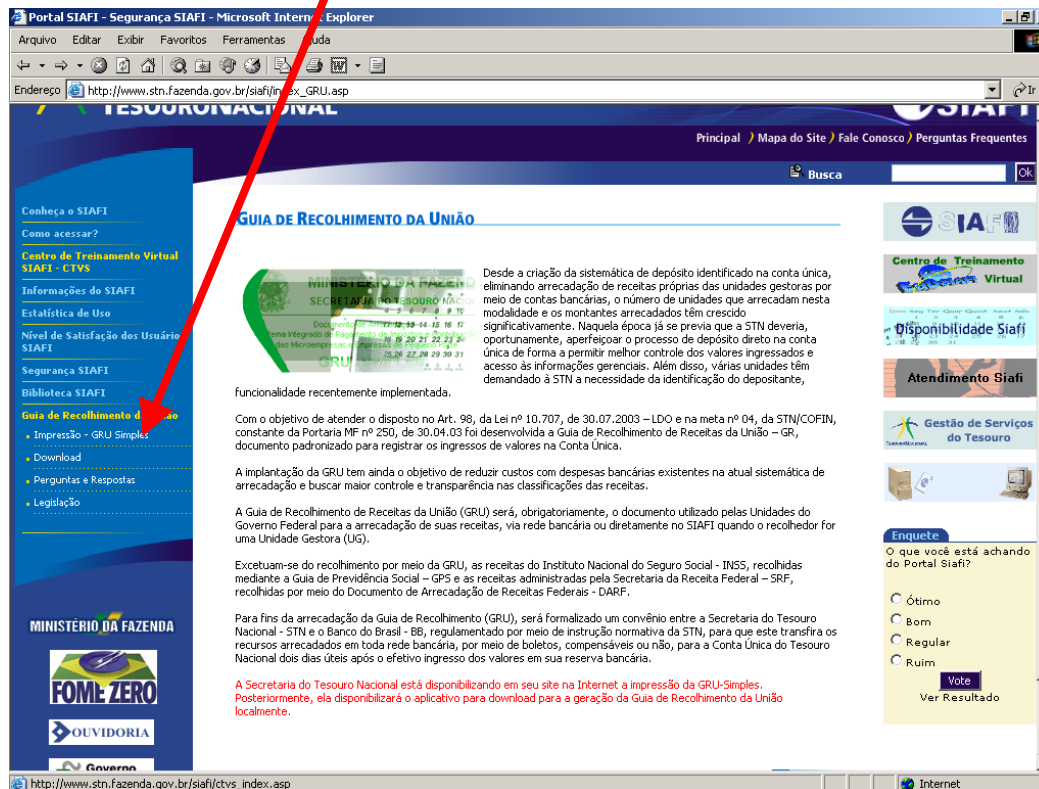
Portal SIAFI - Segurança SIAFI - Microsoft Internet Explorer

Arquivo Editar Exibir Favoritos Ferramentas Ajuda

Endereço http://www.stn.fazenda.gov.br/siafi/index_GRU.asp

TESOURO NACIONAL

SIAFI

Principal Mapa do Site Fale Conosco Perguntas Frequentes

Busca Ok

Conheça o SIAFI
Como acessar?
Centro de Treinamento Virtual SIAFI - CTVS
Informações do SIAFI
Estatística de Uso
Nível de Satisfação dos Usuários SIAFI
Segurança SIAFI
Biblioteca SIAFI
Guia de Recolhimento da União
Impressão - GRU Simples
Download
Perguntas e Respostas
Legislação

MINISTÉRIO DA FAZENDA
FOME ZERO
OUVIDORIA
Governo

GUIA DE RECOLHIMENTO DA UNIÃO

MINISTÉRIO DA FAZENDA
SECRETARIA DO TESOURO NACIONAL
GRU

Desde a criação da sistemática de depósito identificado na conta única, eliminando arrecadação de receitas próprias das unidades gestoras por meio de contas bancárias, o número de unidades que arrecadam nesta modalidade e os montantes arrecadados têm crescido significativamente. Naquela época já se previa que a STN deveria, oportunamente, aperfeiçoar o processo de depósito direto na conta única de forma a permitir melhor controle dos valores ingressados e acesso às informações gerenciais. Além disso, várias unidades têm demandado à STN a necessidade da identificação do depositante, funcionalidade recentemente implementada.

Com o objetivo de atender o disposto no Art. 98, da Lei nº 10.707, de 30.07.2003 – LDO e na meta nº 04, da STN/COFIN, constante da Portaria MF nº 250, de 30.04.03 foi desenvolvida a Guia de Recolhimento de Receitas da União – GR, documento padronizado para registrar os ingressos de valores na Conta Única.

A implantação da GRU tem ainda o objetivo de reduzir custos com despesas bancárias existentes na atual sistemática de arrecadação e buscar maior controle e transparência nas classificações das receitas.

A Guia de Recolhimento de Receitas da União (GRU) será, obrigatoriamente, o documento utilizado pelas Unidades do Governo Federal para a arrecadação de suas receitas, via rede bancária ou diretamente no SIAFI quando o recolhedor for uma Unidade Gestora (UG).

Excetuam-se do recolhimento por meio da GRU, as receitas do Instituto Nacional do Seguro Social - INSS, recolhidas mediante a Guia de Previdência Social – GPS e as receitas administradas pela Secretaria da Receita Federal – SRF, recolhidas por meio do Documento de Arrecadação de Receitas Federais - DARF.

Para fins da arrecadação da Guia de Recolhimento (GRU), será formalizado um convênio entre a Secretaria do Tesouro Nacional - STN e o Banco do Brasil - BB, regulamentado por meio de instrução normativa da STN, para que este transfira os recursos arrecadados em toda rede bancária, por meio de boletos, compensáveis ou não, para a Conta Única do Tesouro Nacional dois dias úteis após o efetivo ingresso dos valores em sua reserva bancária.

A Secretaria do Tesouro Nacional está disponibilizando em seu site na Internet a impressão da GRU-Simples. Posteriormente, ela disponibilizará o aplicativo para download para a geração da Guia de Recolhimento da União localmente.

SIAFI
Centro de Treinamento Virtual
Disponibilidade Siafi
Atendimento Siafi
Gestão de Serviços do Tesouro

Enquete
O que você está achando do Portal Siafi?
Ótimo
Bom
Regular
Ruim
Vote
Ver Resultado

http://www.stn.fazenda.gov.br/siafi/ctvs_index.asp
Internet